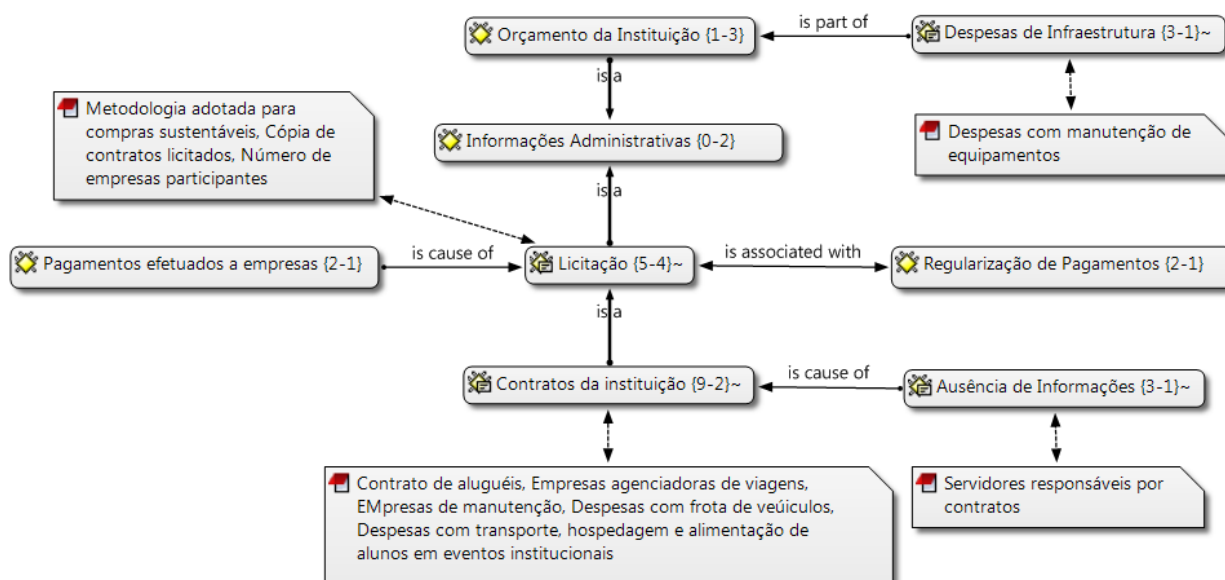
Orçamento da Instituição {1-3}

is part of

Despesas de Infraestrutura {3-1}~

is a

Metodologia adotada para compras sustentáveis, Cópia de contratos licitados, Número de empresas participantes

Informações Administrativas {0-2}

Despesas com manutenção de equipamentos

is a

Pagamentos efetuados a empresas {2-1}

is cause of

Licitação {5-4}~

is associated with

Regularização de Pagamentos {2-1}

is a

Contratos da instituição {9-2}~

is cause of

Ausência de Informações {3-1}~

Contrato de aluguéis, Empresas agenciadoras de viagens, EMpresas de manutenção, Despesas com frota de veúculos, Despesas com transporte, hospedagem e alimentação de alunos em eventos institucionais

Servidores responsáveis por contratos